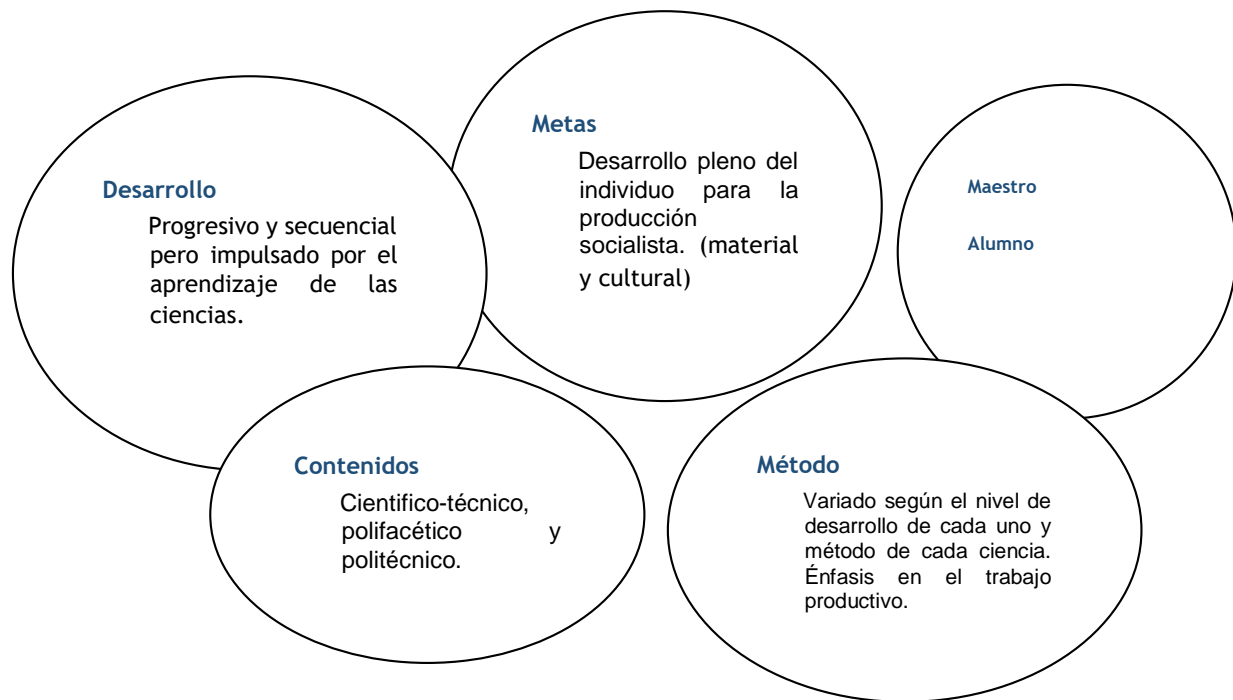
Desarrollo

Progresivo y secuencial pero impulsado por el aprendizaje de las ciencias.

Metas

Desarrollo pleno del individuo para la producción socialista. (material y cultural)

Maestro

Alumno

Contenidos

Cientifico-técnico, polifacético y politécnico.

Método

Variado según el nivel de desarrollo de cada uno y método de cada ciencia. Énfasis en el trabajo productivo.